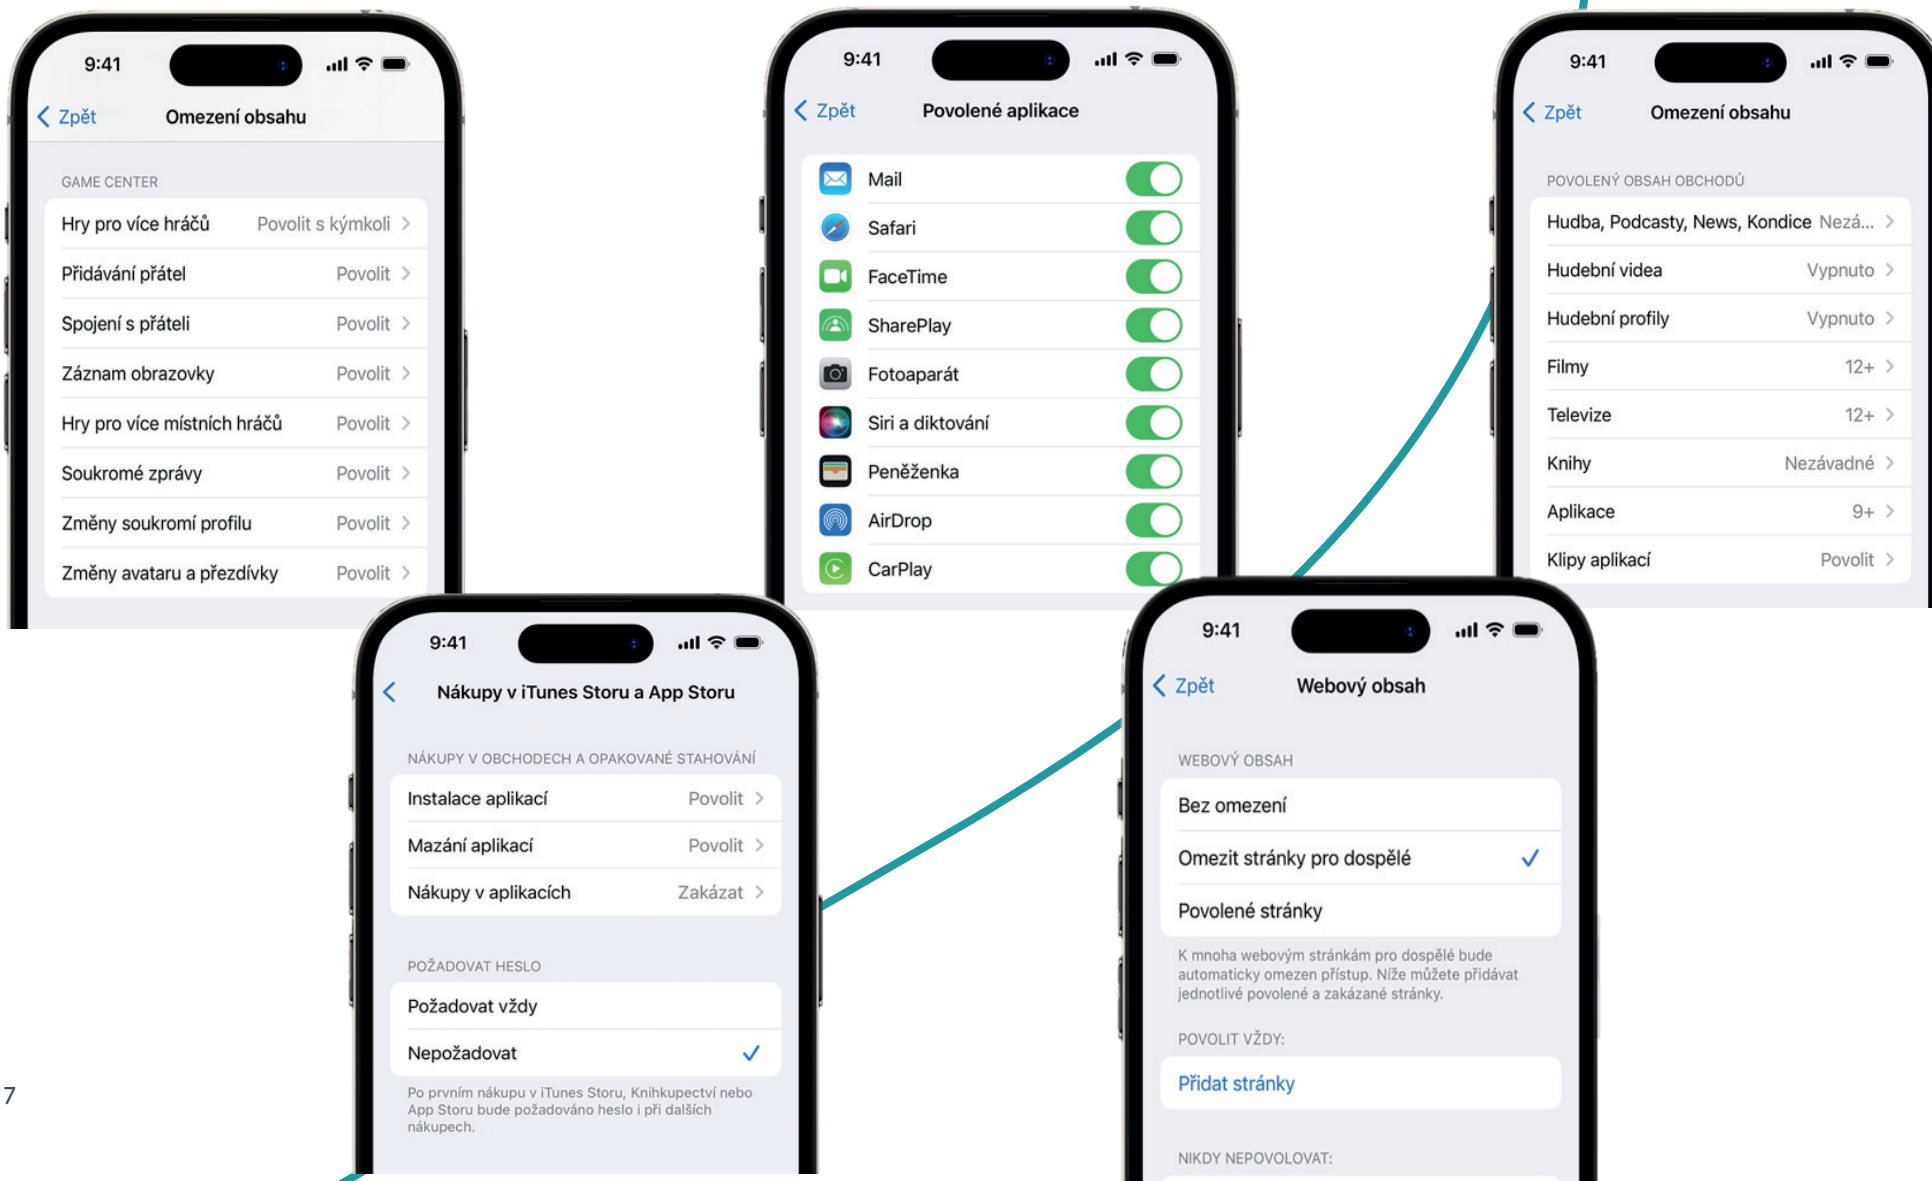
9:41

Zpět Omezení obsahu

GAME CENTER

Hry pro více hráčů Povolit s kýmkoli

Přidávání přátel Povolit

Spojení s přáteli Povolit

Záznam obrazovky Povolit

Hry pro více místních hráčů Povolit

Soukromé zprávy Povolit

Změny soukromí profilu Povolit

Změny avataru a přezdívky Povolit

9:41

Zpět Povolené aplikace

Mail

Safari

FaceTime

SharePlay

Fotoaparát

Siri a diktování

Peněženka

AirDrop

CarPlay

9:41

Zpět Omezení obsahu

POVOLENÝ OBSAH OBCHODŮ

Hudba, Podcasty, News, Kondice Nezá...

Hudební videa Vypnuto

Hudební profily Vypnuto

Filmy 12+

Televize 12+

Knihy Nezávadné

Aplikace 9+

Klipy aplikací Povolit

9:41

Nákupy v iTunes Storu a App Storu

NÁKUPY V OBCHODECH A OPAKOVANÉ STAHOVÁNÍ

Instalace aplikací Povolit

Mazání aplikací Povolit

Nákupy v aplikacích Zakázat

POŽADOVAT HESLO

Požadovat vždy

Nepožadovat

Po prvním nákupu v iTunes Storu, Knihkupectví nebo App Storu bude požadováno heslo i při dalších nákupech.

9:41

Zpět Webový obsah

WEBOVÝ OBSAH

Bez omezení

Omezit stránky pro dospělé

Povolené stránky

K mnoha webovým stránkám pro dospělé bude automaticky omezen přístup. Níže můžete přidávat jednotlivé povolené a zakázané stránky.

POVOLIT VŽDY:

Přidat stránky

NIKDY NEPOVOLOVAT:

7